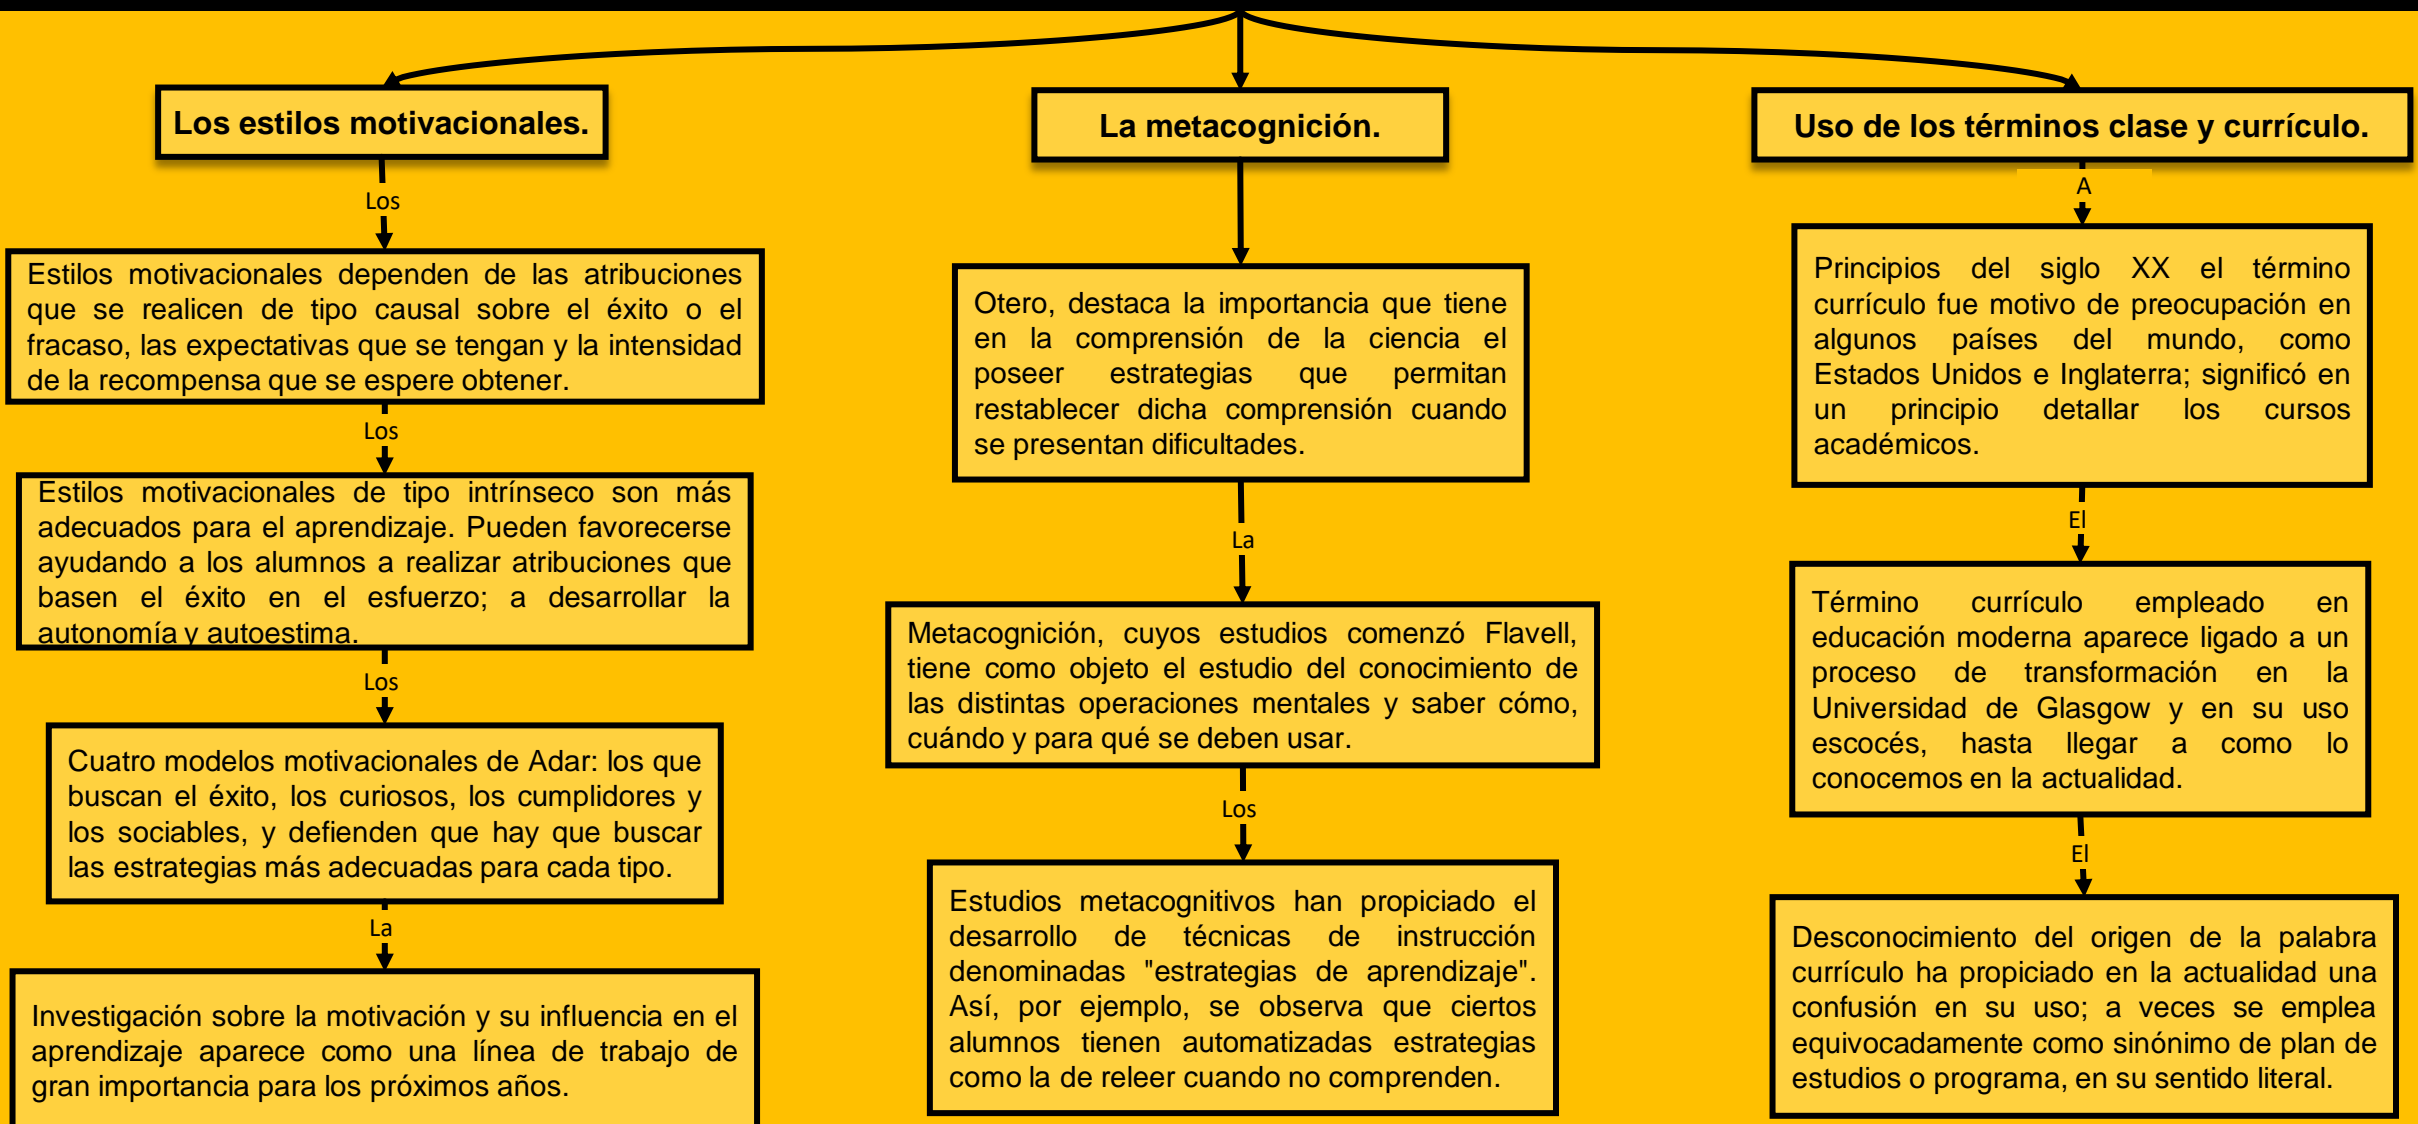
Los estilos motivacionales.

Los

Estilos motivacionales dependen de las atribuciones que se realicen de tipo causal sobre el éxito o el fracaso, las expectativas que se tengan y la intensidad de la recompensa que se espere obtener.

Los

Estilos motivacionales de tipo intrínseco son más adecuados para el aprendizaje. Pueden favorecerse ayudando a los alumnos a realizar atribuciones que basen el éxito en el esfuerzo; a desarrollar la autonomía y autoestima.

Los

Cuatro modelos motivacionales de Adar: los que buscan el éxito, los curiosos, los cumplidores y los sociables, y defienden que hay que buscar las estrategias más adecuadas para cada tipo.

La

Investigación sobre la motivación y su influencia en el aprendizaje aparece como una línea de trabajo de gran importancia para los próximos años.

La metacognición.

Otero, destaca la importancia que tiene en la comprensión de la ciencia el poseer estrategias que permitan restablecer dicha comprensión cuando se presentan dificultades.

La

Metacognición, cuyos estudios comenzó Flavell, tiene como objeto el estudio del conocimiento de las distintas operaciones mentales y saber cómo, cuándo y para qué se deben usar.

Los

Estudios metacognitivos han propiciado el desarrollo de técnicas de instrucción denominadas "estrategias de aprendizaje". Así, por ejemplo, se observa que ciertos alumnos tienen automatizadas estrategias como la de releer cuando no comprenden.

Uso de los términos clase y currículo.

A

Principios del siglo XX el término currículo fue motivo de preocupación en algunos países del mundo, como Estados Unidos e Inglaterra; significó en un principio detallar los cursos académicos.

El

Término currículo empleado en educación moderna aparece ligado a un proceso de transformación en la Universidad de Glasgow y en su uso escocés, hasta llegar a como lo conocemos en la actualidad.

El

Desconocimiento del origen de la palabra currículo ha propiciado en la actualidad una confusión en su uso; a veces se emplea equivocadamente como sinónimo de plan de estudios o programa, en su sentido literal.